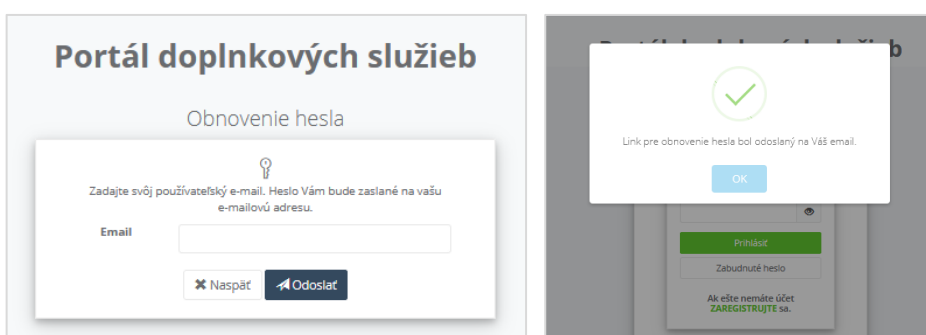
Portál doplnkových služieb

Obnovenie hesla

Zadajte svôj používateľský e-mail. Heslo Vám bude zaslané na vašu e-mailovú adresu.

Email

✖ Naspäť

Odoslať

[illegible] ·b

Link pre obnovenie hesla bol odoslaný na Váš email.

OK

Prihlásiť

Zabudnuté heslo

Ak ešte nemáte účet ZAREGISTRUJTE sa.